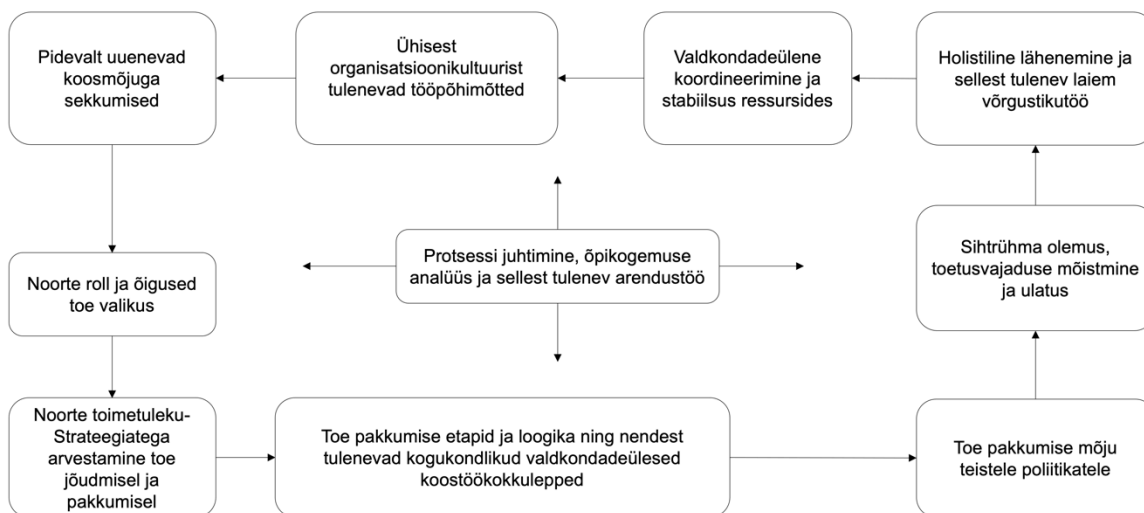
Pidevalt uuenevad koosmõjuga sekkumised

Ühisest organisatsioonikultuurist tulenevad tööpõhimõtted

Valdkondadeülene koordineerimine ja stabiilsus ressursides

Holistiline lähenemine ja sellest tulenev laiem võrgustikutöö

Noorte roll ja õigused toe valikus

Protsessi juhtimine, õpikogemuse analüüs ja sellest tulenev arendustöö

Sihtrühma olemus, toetusvajaduse mõistmine ja ulatus

Noorte toimetuleku-Strateegiatega arvestamine toe jõudmisel ja pakkumisel

Toe pakkumise etapid ja loogika ning nendest tulenevad kogukondlikud valdkondadeülesed koostöökokkulepped

Toe pakkumise mõju teistele poliitikatele